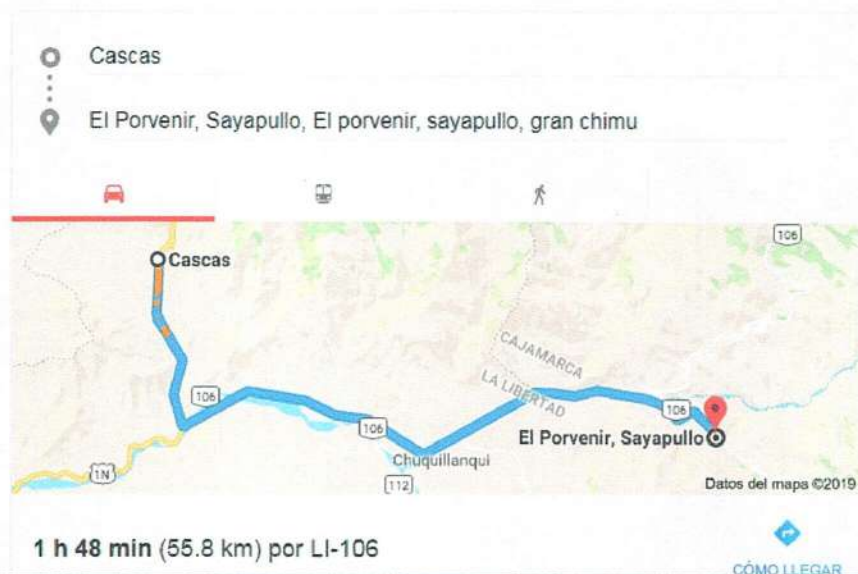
Cascas

El Porvenir, Sayapullo, El porvenir, sayapullo, gran chimu

106

Cascas

CAJAMARCA

LA LIBERTAD

106

106

106

El Porvenir, Sayapullo

1N

Chuquillanqui

112

Datos del mapa ©2019

**1 h 48 min** (55.8 km) por LI-106

CÓMO LLEGAR